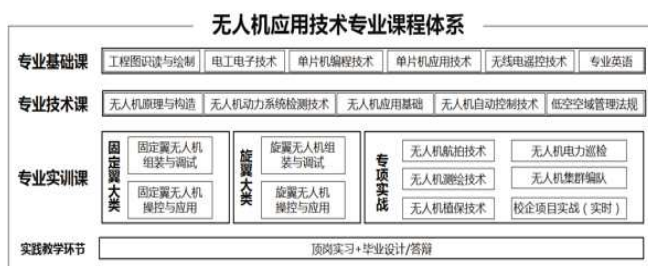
无人机应用技术专业课程体系

专业基础课
工程图识读与绘制
电工电子技术
单片机编程技术
单片机应用技术
无线电遥控技术
专业英语

专业技术课
无人机原理与构造
无人机动力系统检测技术
无人机应用基础
无人机自动控制技术
低空空域管理法规

专业实训课
固定翼大类
固定翼无人机组装与调试
固定翼无人机操控与应用
旋翼大类
旋翼无人机组装与调试
旋翼无人机操控与应用
专项实战
无人机航拍技术
无人机电力巡检
无人机测绘技术
无人机集群编队
无人机植保技术
校企项目实战（实时）

实践教学环节
顶岗实习+毕业设计/答辩